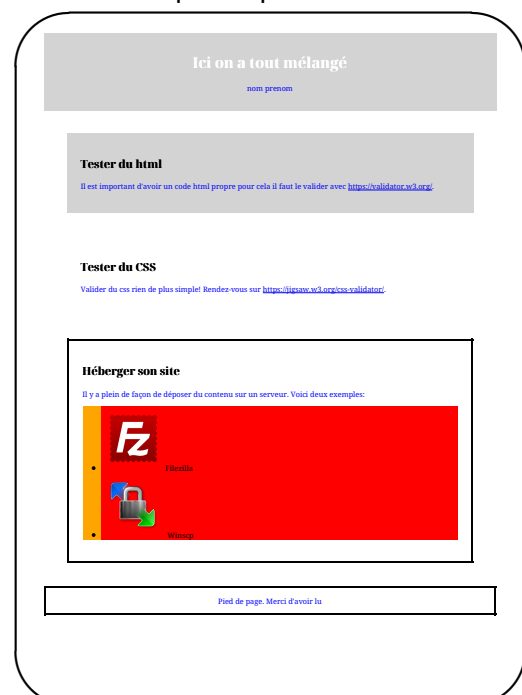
Ici on a tout mélangé

nom prenom

Tester du html

Il est important d'avoir un code html propre pour cela il faut le valider avec https://validator.w3.org/.

Tester du CSS

Valider du css rien de plus simple! Rendez-vous sur https://jigsaw.w3.org/css-validator/.

Héberger son site

Il y a plein de façon de déposer du contenu sur un serveur. Voici deux exemples:

- FZ Filezilla
- Winscp

Pied de page. Merci d'avoir lu